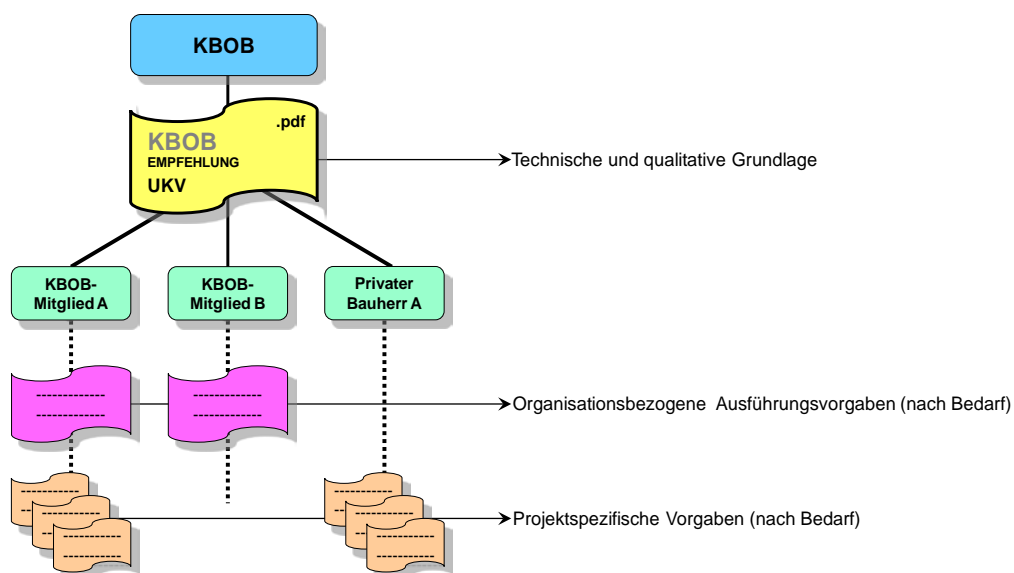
KBOB

.pdf
KBOB
EMPFEHLUNG
UKV

Technische und qualitative Grundlage

KBOB-Mitglied A

KBOB-Mitglied B

Privater Bauherr A

Organisationsbezogene Ausführungsvorgaben (nach Bedarf)

Projektspezifische Vorgaben (nach Bedarf)